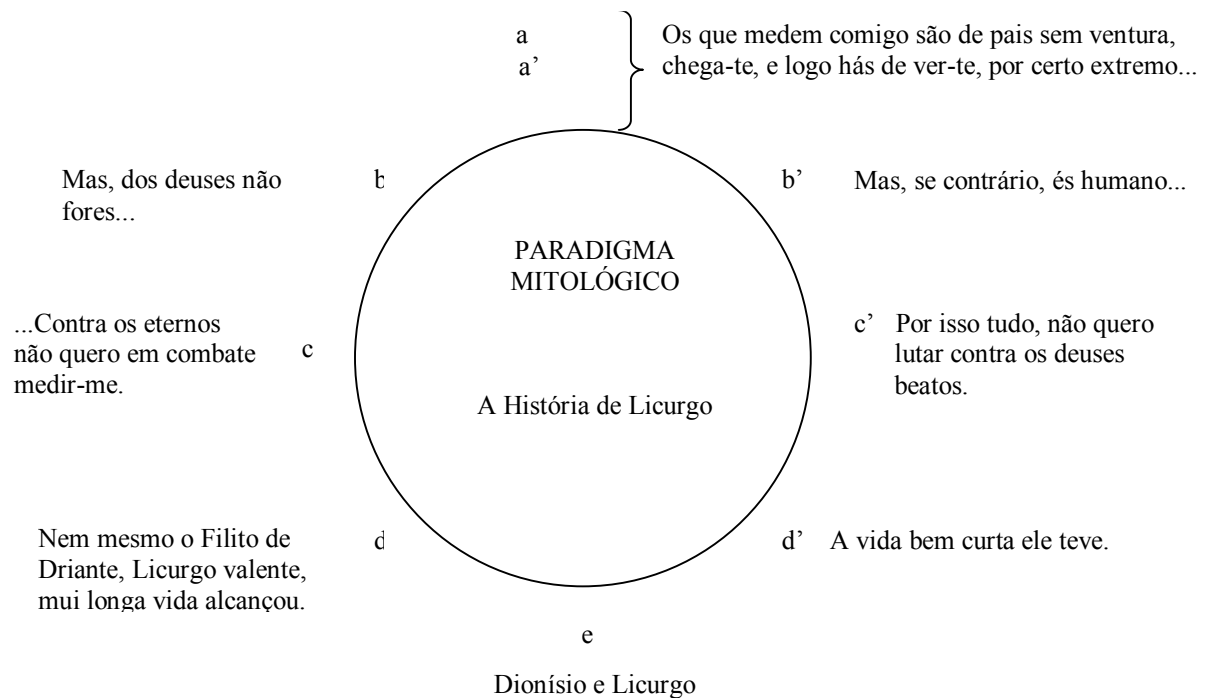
a
a'

Os que medem comigo são de pais sem ventura, chega-te, e logo hás de ver-te, por certo extremo...

Mas, dos deuses não fores...

b

b'

Mas, se contrário, és humano...

PARADIGMA MITOLÓGICO

...Contra os eternos não quero em combate medir-me.

c

c'

Por isso tudo, não quero lutar contra os deuses beatos.

A História de Licurgo

Nem mesmo o Filito de Driante, Licurgo valente, mui longa vida alcançou.

d

d'

A vida bem curta ele teve.

e

Dionísio e Licurgo